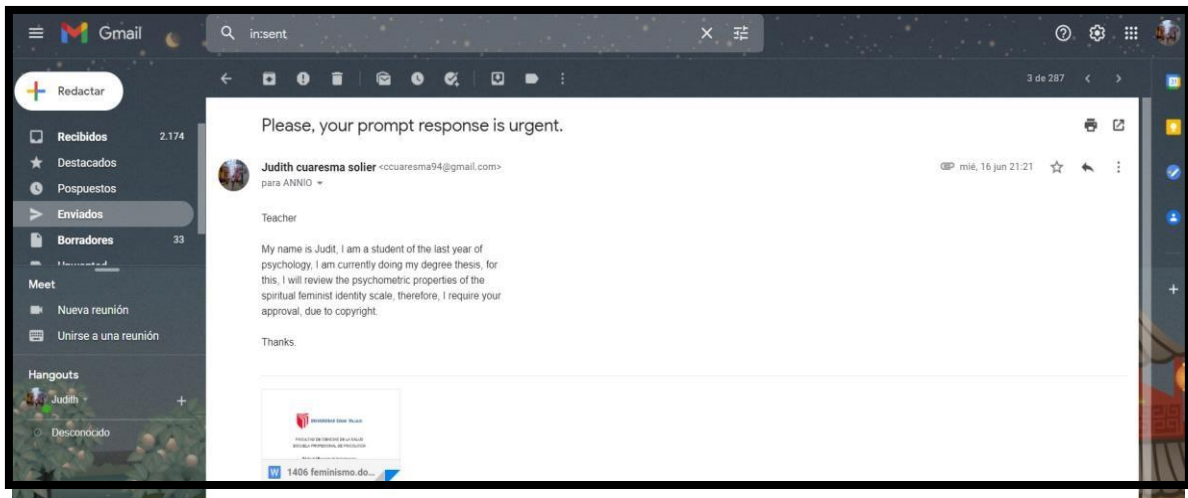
Gmail

in:sent

Redactar

Recibidos 2.174
Destacados
Pospuestos
Enviados
Borradores 33
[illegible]

Meet
Nueva reunión
Unirse a una reunión

Hangouts
Judith
Desconocido

3 de 287

Please, your prompt response is urgent.

Judith cuaresma solier <ccuaresma94@gmail.com>
para ANNIO

mié, 16 jun 21:21

Teacher

My name is Judit, I am a student of the last year of psychology, I am currently doing my degree thesis, for this, I will review the psychometric properties of the spiritual feminist identity scale, therefore, I require your approval, due to copyright.

Thanks.

UNIVERSIDAD CÉSAR VALLEJO
FACULTAD DE CIENCIAS DE LA SALUD
ESCUELA PROFESIONAL DE PSICOLOGÍA
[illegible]

1406 feminismo.do...